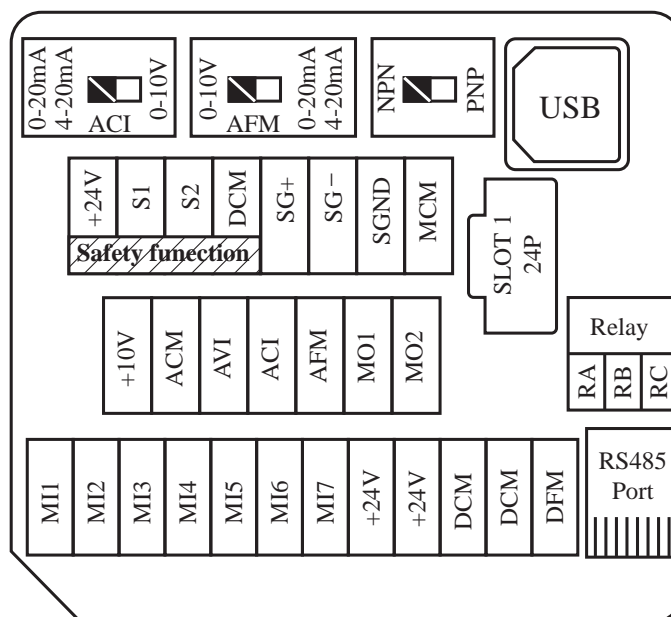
0-20mA
4-20mA
ACI
0-10V

0-10V
AFM
0-20mA
4-20mA

NPN
PNP

USB

+24V
S1
S2
DCM
SG+
SG−
SGND
MCM

Safety funection

SLOT 1
24P

+10V
ACM
AVI
ACI
AFM
MO1
MO2

Relay
RA
RB
RC

MI1
MI2
MI3
MI4
MI5
MI6
MI7
+24V
+24V
DCM
DCM
DFM

RS485
Port